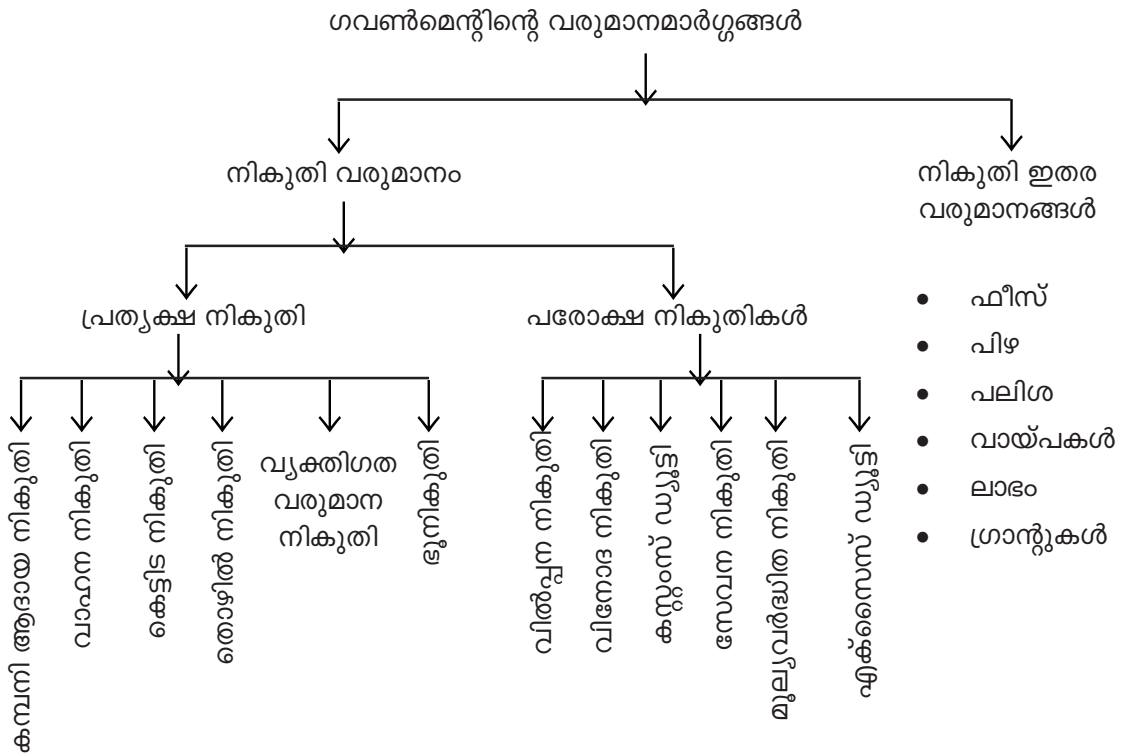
ഗവൺമെന്റിന്റെ വരുമാനമാർഗ്ഗങ്ങൾ

നികുതി വരുമാനം

നികുതി ഇതര വരുമാനങ്ങൾ

പ്രത്യക്ഷ നികുതി

പരോക്ഷ നികുതികൾ

കമ്പനി ആദായ നികുതി

വാഹന നികുതി

കെട്ടിട നികുതി

തൊഴിൽ നികുതി

വ്യക്തിഗത വരുമാന നികുതി

ഭൂനികുതി

വിൽപ്പന നികുതി

വിനോദ നികുതി

കസ്റ്റംസ് ഡ്യൂട്ടി

സേവന നികുതി

മൂല്യവർദ്ധിത നികുതി

എക്സൈസ് ഡ്യൂട്ടി

• ഫീസ്
• പിഴ
• പലിശ
• വായ്പകൾ
• ലാഭം
• ഗ്രാന്റുകൾ